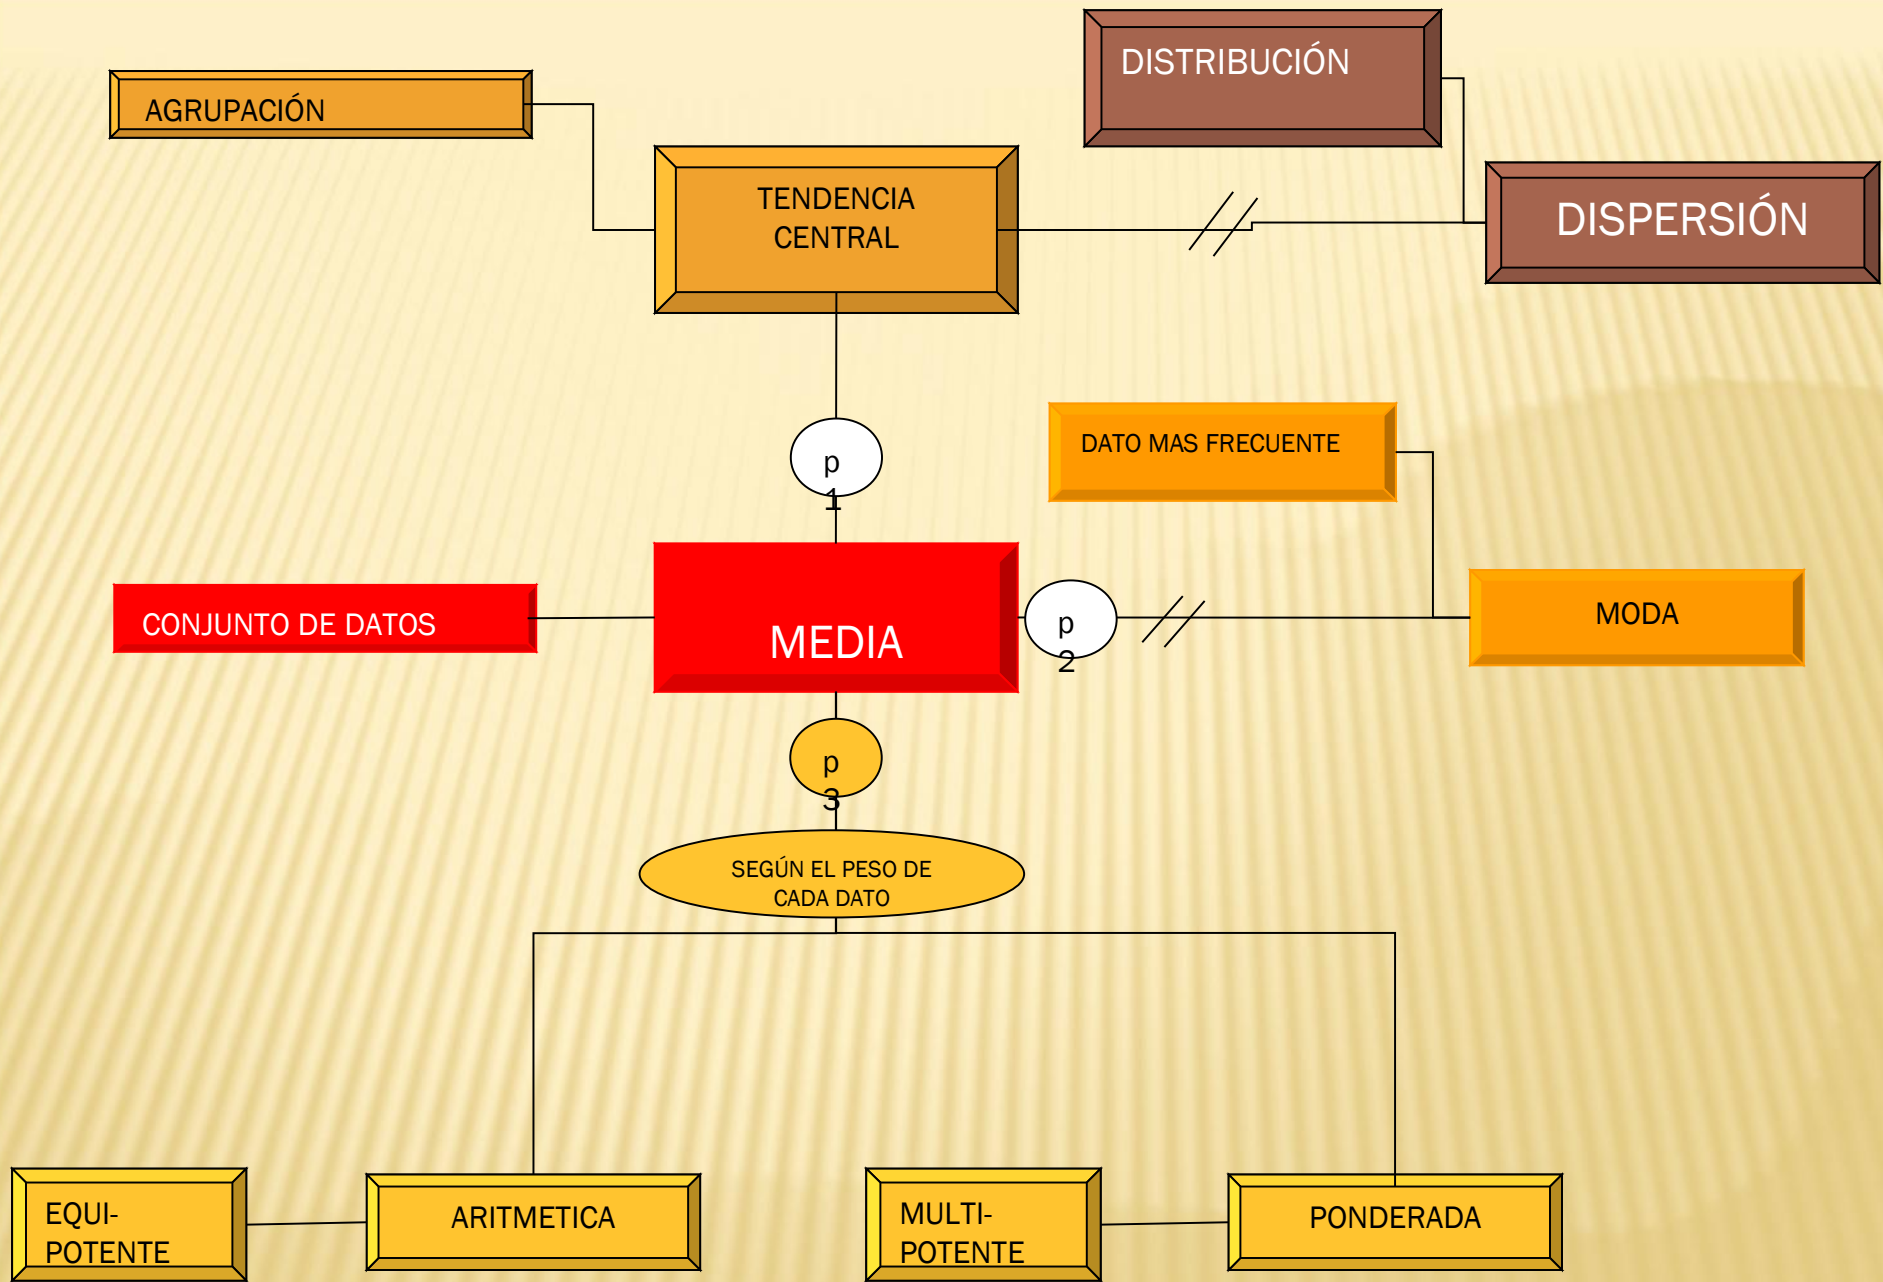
DISTRIBUCIÓN

AGRUPACIÓN

TENDENCIA CENTRAL

DISPERSIÓN

p 1

DATO MAS FRECUENTE

CONJUNTO DE DATOS

MEDIA

p 2

MODA

p 3

SEGÚN EL PESO DE CADA DATO

EQUI-POTENTE

ARITMETICA

MULTI-POTENTE

PONDERADA